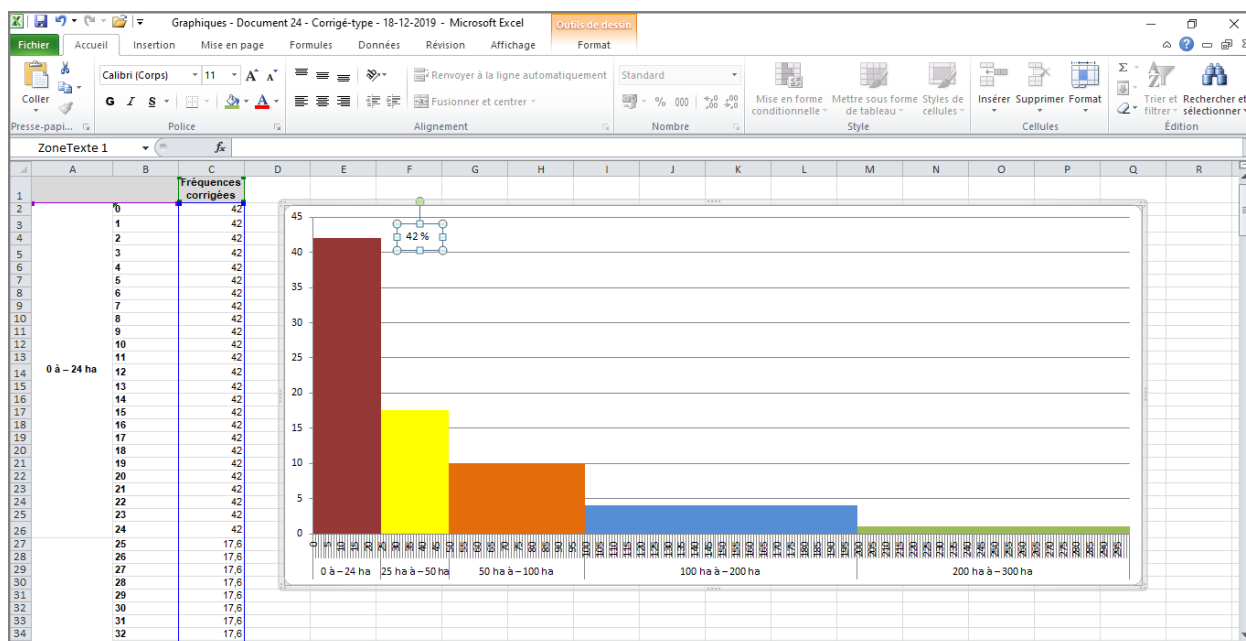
Graphiques - Document 24 - Corrigé-type - 18-12-2019 - Microsoft Excel

Outils de dessin

Fichier | Accueil | Insertion | Mise en page | Formules | Données | Révision | Affichage | Format

Coller
Presse-papi...
Calibri (Corps) | 11
G I S
Police
Renvoyer à la ligne automatiquement
Fusionner et centrer
Alignement
Standard
% 000
Nombre
Mise en forme conditionnelle
Mettre sous forme de tableau
Styles de cellules
Style
Insérer | Supprimer | Format
Cellules
Trier et filtrer
Rechercher et sélectionner
Édition

ZoneTexte 1 | $f_x$

| | A | B | C |
|---|---|---|---|
| 1 | | | Fréquences corrigées |
| 2 | | 0 | 42 |
| 3 | | 1 | 42 |
| 4 | | 2 | 42 |
| 5 | | 3 | 42 |
| 6 | | 4 | 42 |
| 7 | | 5 | 42 |
| 8 | | 6 | 42 |
| 9 | | 7 | 42 |
| 10 | | 8 | 42 |
| 11 | | 9 | 42 |
| 12 | | 10 | 42 |
| 13 | | 11 | 42 |
| 14 | 0 à – 24 ha | 12 | 42 |
| 15 | | 13 | 42 |
| 16 | | 14 | 42 |
| 17 | | 15 | 42 |
| 18 | | 16 | 42 |
| 19 | | 17 | 42 |
| 20 | | 18 | 42 |
| 21 | | 19 | 42 |
| 22 | | 20 | 42 |
| 23 | | 21 | 42 |
| 24 | | 22 | 42 |
| 25 | | 23 | 42 |
| 26 | | 24 | 42 |
| 27 | | 25 | 17,6 |
| 28 | | 26 | 17,6 |
| 29 | | 27 | 17,6 |
| 30 | | 28 | 17,6 |
| 31 | | 29 | 17,6 |
| 32 | | 30 | 17,6 |
| 33 | | 31 | 17,6 |
| 34 | | 32 | 17,6 |

45
40
35
30
25
20
15
10
5
0

42 %

0 à – 24 ha | 25 ha à – 50 ha | 50 ha à – 100 ha | 100 ha à – 200 ha | 200 ha à – 300 ha